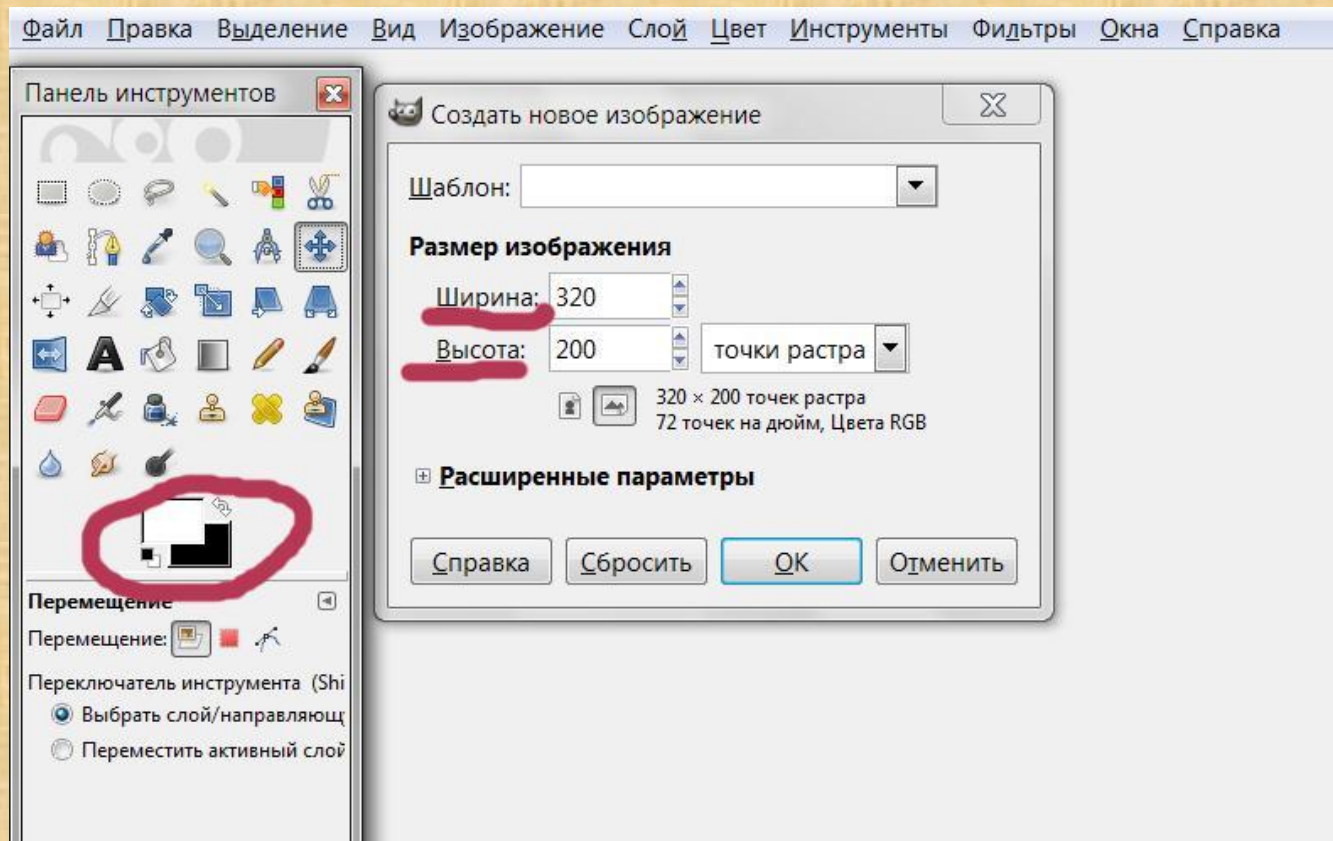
Файл Правка Выделение Вид Изображение Слой Цвет Инструменты Фильтры Окна Справка

Панель инструментов

Создать новое изображение

Шаблон:

Размер изображения

Ширина: 320

Высота: 200 точки растра

320 × 200 точек растра
72 точек на дюйм, Цвета RGB

Расширенные параметры

Справка Сбросить OK Отменить

Перемещение

Перемещение:

Переключатель инструмента (Shi

Выбрать слой/направляющ

Переместить активный слой